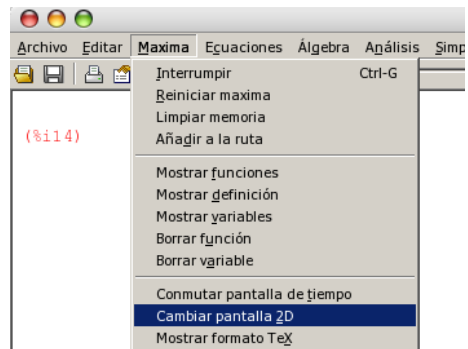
Archivo Editar Maxima Ecuaciones Álgebra Análisis Simp

(%i14)

Interrumpir Ctrl-G
Reiniciar maxima
Limpiar memoria
Añadir a la ruta

Mostrar funciones
Mostrar definición
Mostrar variables
Borrar función
Borrar variable

Conmutar pantalla de tiempo
Cambiar pantalla 2D
Mostrar formato TeX